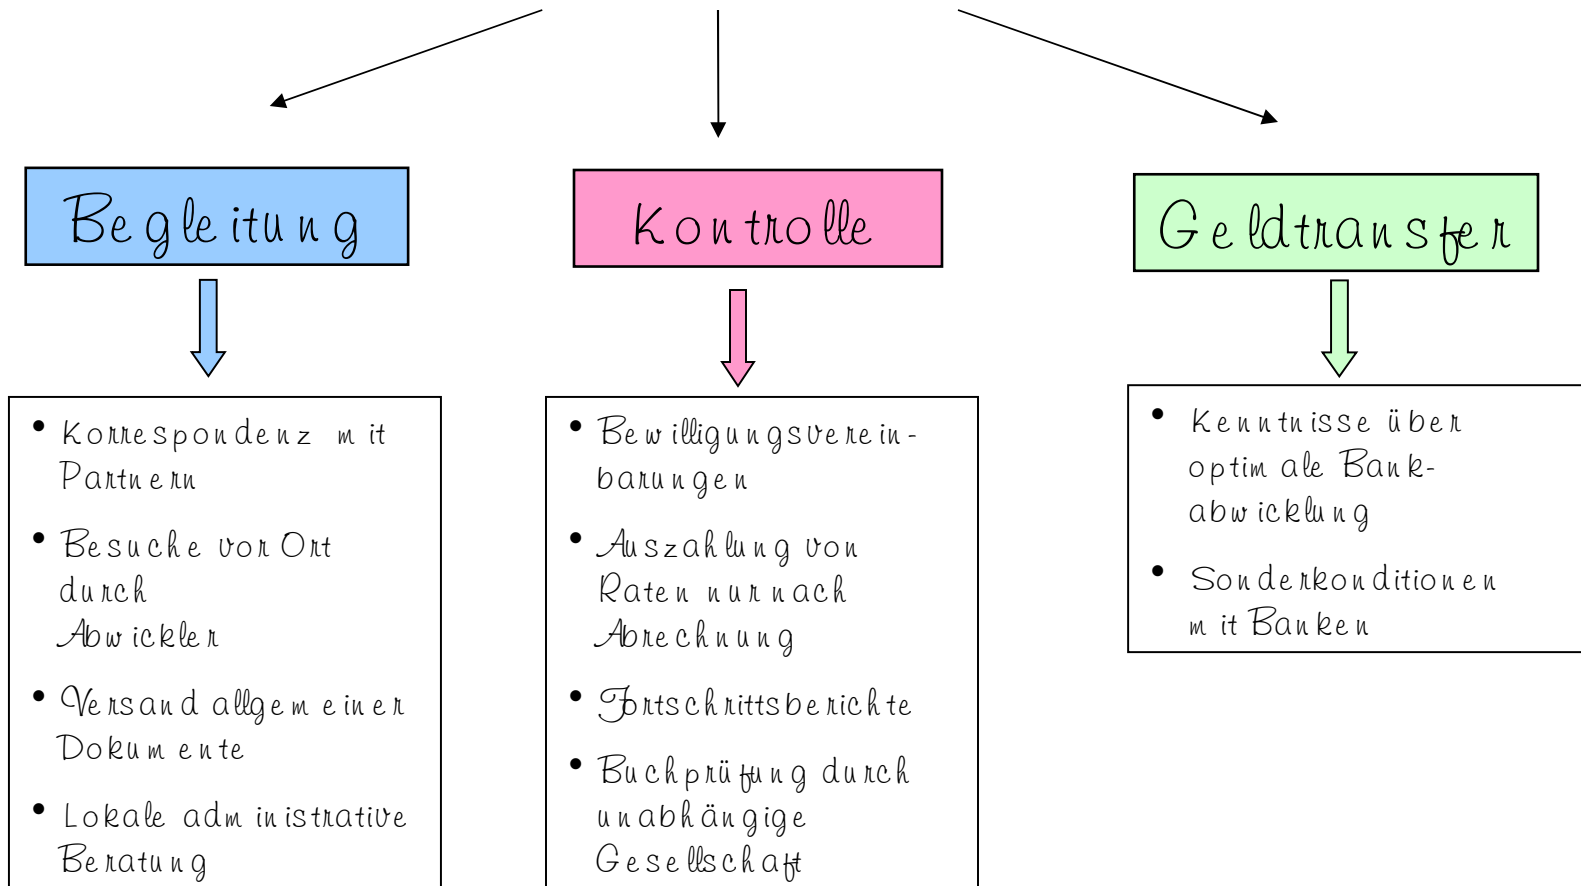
Begleitung

- Korrespondenz mit Partnern
- Besuche vor Ort durch Abwickler
- Versand allgemeiner Dokumente
- Lokale administrative Beratung

Kontrolle

- Bewilligungsvereinbarungen
- Auszahlung von Raten nur nach Abrechnung
- Fortschrittsberichte
- Buchprüfung durch unabhängige Gesellschaft

Geldtransfer

- Kenntnisse über optimale Bankabwicklung
- Sonderkonditionen mit Banken